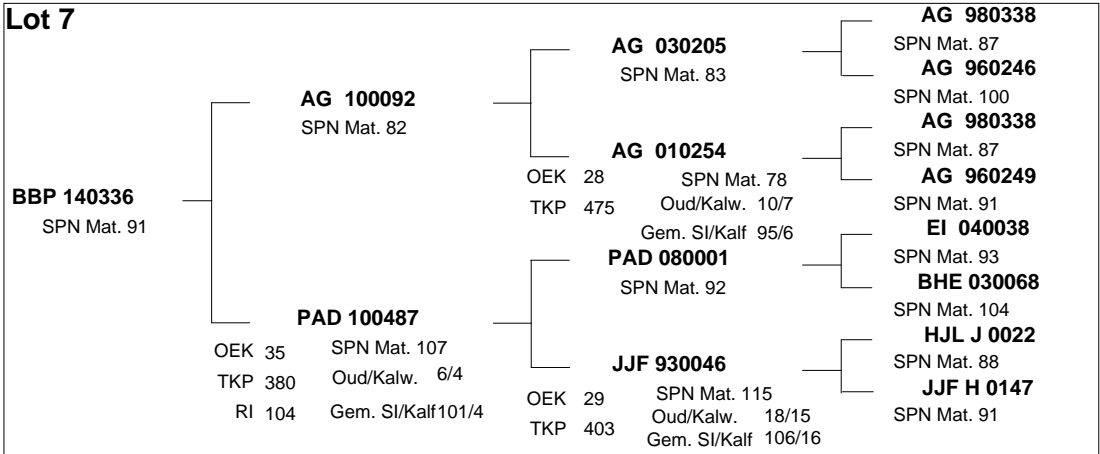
Lot 7

BBP 140336
SPN Mat. 91

AG 100092
SPN Mat. 82

PAD 100487
OEK 35 SPN Mat. 107
TKP 380 Oud/Kalw. 6/4
RI 104 Gem. Sl/Kalf 101/4

AG 030205
SPN Mat. 83

AG 010254
OEK 28 SPN Mat. 78
TKP 475 Oud/Kalw. 10/7
Gem. Sl/Kalf 95/6

PAD 080001
SPN Mat. 92

JJF 930046
OEK 29 SPN Mat. 115
Oud/Kalw. 18/15
TKP 403 Gem. Sl/Kalf 106/16

AG 980338
SPN Mat. 87

AG 960246
SPN Mat. 100

AG 980338
SPN Mat. 87

AG 960249
SPN Mat. 91

EI 040038
SPN Mat. 93

BHE 030068
SPN Mat. 104

HJL J 0022
SPN Mat. 88

JJF H 0147
SPN Mat. 91